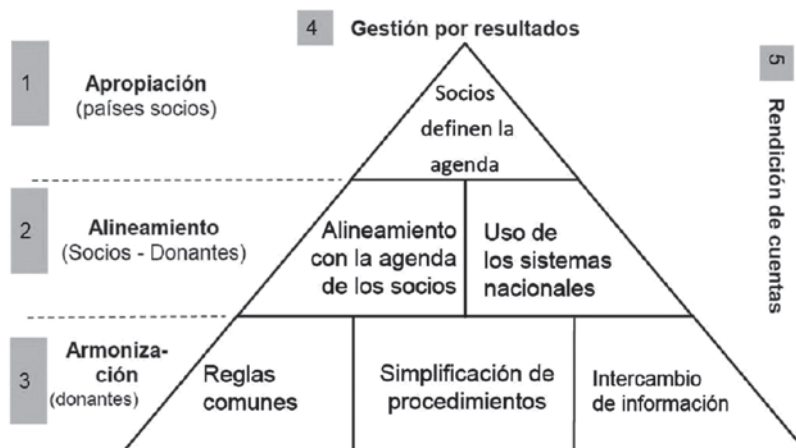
4 Gestión por resultados

1 Apropiación (países socios)

Socios definen la agenda

5 Rendición de cuentas

2 Alineamiento (Socios - Donantes)

Alineamiento con la agenda de los socios

Uso de los sistemas nacionales

3 Armonización (donantes)

Reglas comunes

Simplificación de procedimientos

Intercambio de información